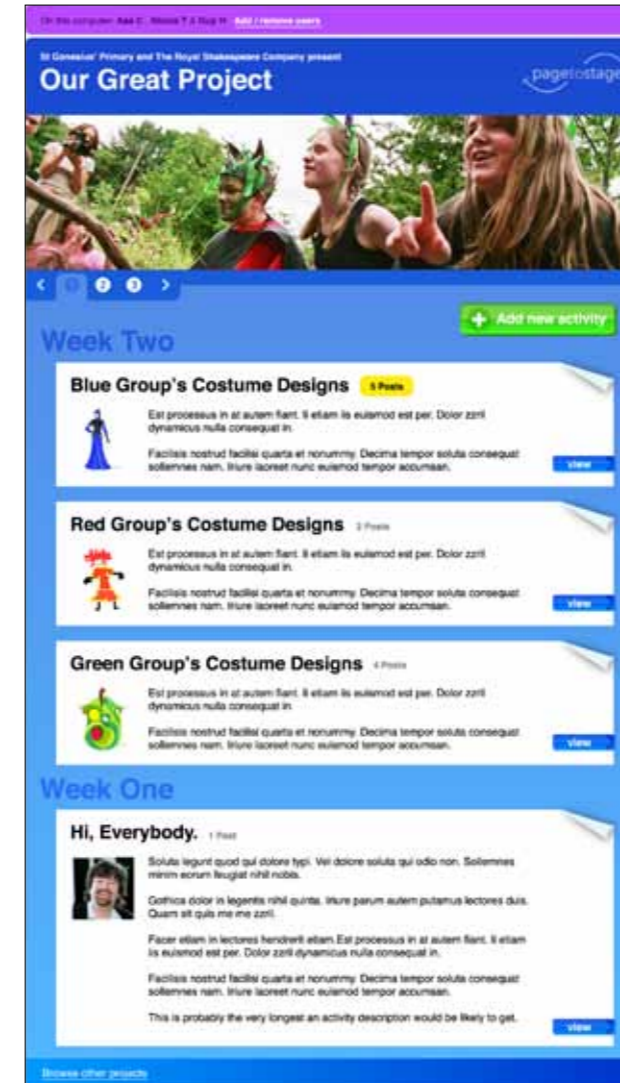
On this computer: Ase C. Moore T & Ruy H. Add / remove users

St Genesius' Primary and The Royal Shakespeare Company present

Our Great Project

pagetostage

2 3

Add new activity

Week Two

Blue Group's Costume Designs 5 Posts

Est processus in at autem fiant. Il etiam lis euismod est per. Dolor zzril dynamicus nulla consequat in.

Facilisis nostrud facilisi quarta et nonummy. Decima tempor soluta consequat sollemnes nam. Iriure laoreet nunc euismod tempor accumsan.

View

Red Group's Costume Designs 3 Posts

Est processus in at autem fiant. Il etiam lis euismod est per. Dolor zzril dynamicus nulla consequat in.

Facilisis nostrud facilisi quarta et nonummy. Decima tempor soluta consequat sollemnes nam. Iriure laoreet nunc euismod tempor accumsan.

View

Green Group's Costume Designs 4 Posts

Est processus in at autem fiant. Il etiam lis euismod est per. Dolor zzril dynamicus nulla consequat in.

Facilisis nostrud facilisi quarta et nonummy. Decima tempor soluta consequat sollemnes nam. Iriure laoreet nunc euismod tempor accumsan.

View

Week One

Hi, Everybody. 1 Post

Soluta legunt quod qui dolore typi. Vel dolore soluta qui odio non. Sollemnes minim eorum feugiat nihil nobis.

Gothica dolor in legentis nihil quinta. Iriure parum autem putamus lectores duis. Quam sit quis me me zzril.

Facer etiam in lectores hendrerit etiam Est processus in at autem fiant. Il etiam lis euismod est per. Dolor zzril dynamicus nulla consequat in.

Facilisis nostrud facilisi quarta et nonummy. Decima tempor soluta consequat sollemnes nam. Iriure laoreet nunc euismod tempor accumsan.

This is probably the very longest an activity description would be likely to get.

View

Browse other projects